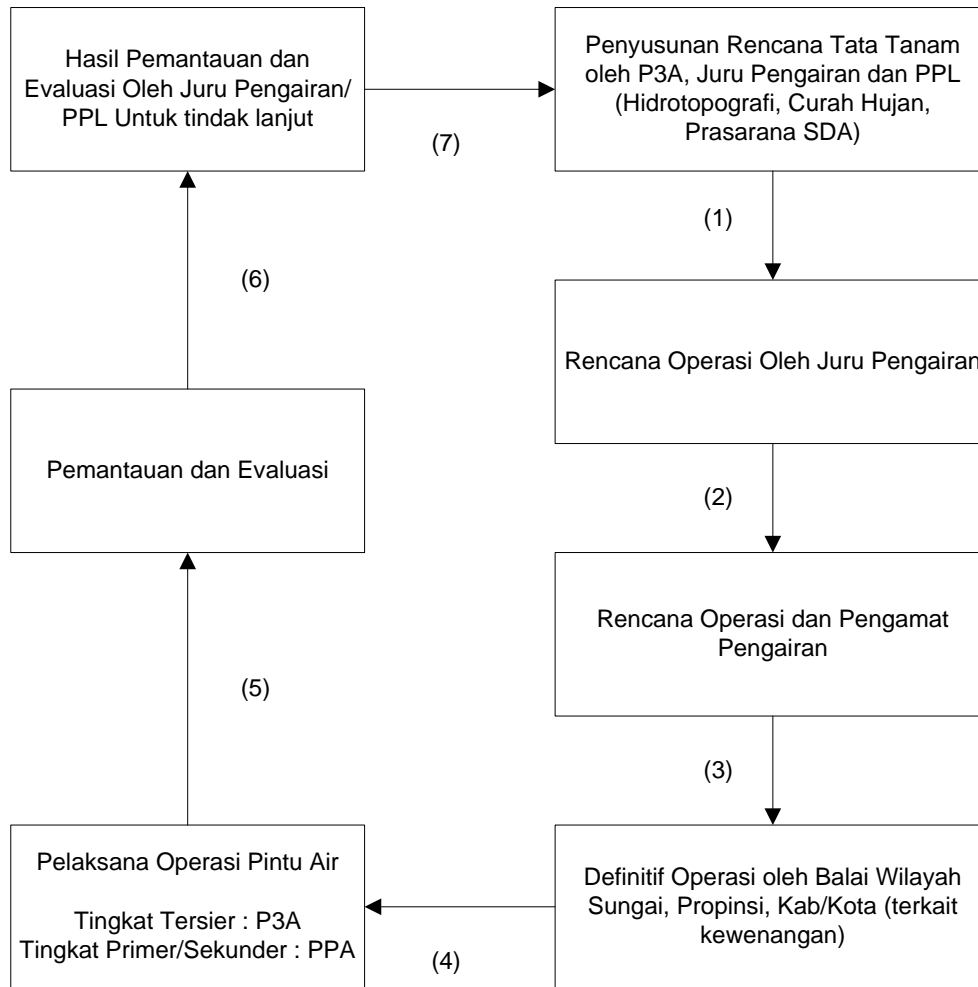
Hasil Pemantauan dan Evaluasi Oleh Juru Pengairan/ PPL Untuk tindak lanjut

(7)

Penyusunan Rencana Tata Tanam oleh P3A, Juru Pengairan dan PPL (Hidrotopografi, Curah Hujan, Prasarana SDA)

(1)

Rencana Operasi Oleh Juru Pengairan

(2)

Rencana Operasi dan Pengamat Pengairan

(3)

Definitif Operasi oleh Balai Wilayah Sungai, Propinsi, Kab/Kota (terkait kewenangan)

(4)

Pelaksana Operasi Pintu Air

Tingkat Tersier : P3A
Tingkat Primer/Sekunder : PPA

(5)

Pemantauan dan Evaluasi

(6)